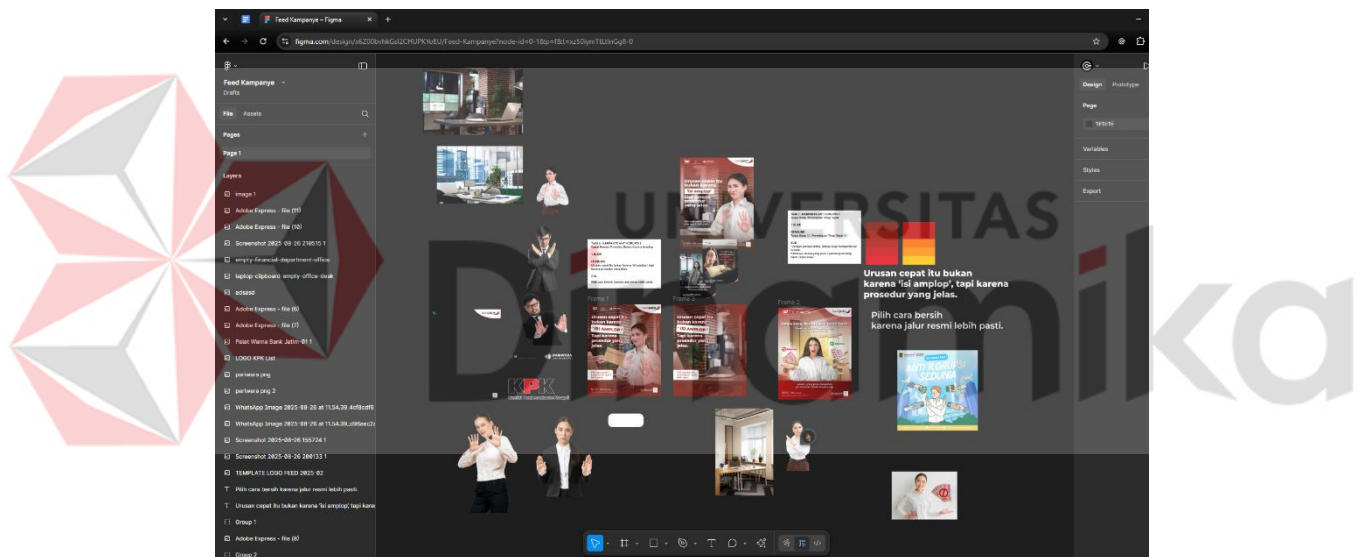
Feed Kampanye – Figma
figma.com/design/z6Z00bvhkGsI2CHUPK9uEU/Feed-Kampanye?node-id=0-1&p=f&t=xu50iymTWJhGg8-0

Feed Kampanye
Drafts

File Assets

Pages
Page 1

Layers
image 1
Adobe Express - file (11)
Adobe Express - file (10)
Screenshot 2025-08-26 219515 1
empty-financial-department-office
laptop-clipboard-empty-office-desk
adsasd
Adobe Express - file (6)
Adobe Express - file (7)
Palet Warna Bank Jatim-01 1
LOGO KPK List
pariwara png
pariwara png 2
WhatsApp Image 2025-08-26 at 11.54.39_4cf8cdf6
WhatsApp Image 2025-08-26 at 11.54.39_d96eec2a
Screenshot 2025-08-26 155724 1
Screenshot 2025-08-26 200133 1
TEMPLATE LOGO FEED 2025-02
Pilih cara bersih karena jalur resmi lebih pasti.
Urusan cepat itu bukan karena 'isi amplop', tapi karena
Group 1
Adobe Express - file (8)
Group 2

Design Prototype
Page
Variables
Styles
Export

UNIVERSITAS
Dinamika

Frame 1
Frame 3
Frame 2

Urusan cepat itu bukan karena 'isi amplop', tapi karena prosedur yang jelas.

Pilih cara bersih karena jalur resmi lebih pasti.

KPK

ANTI KORUPSI SEDUNIA